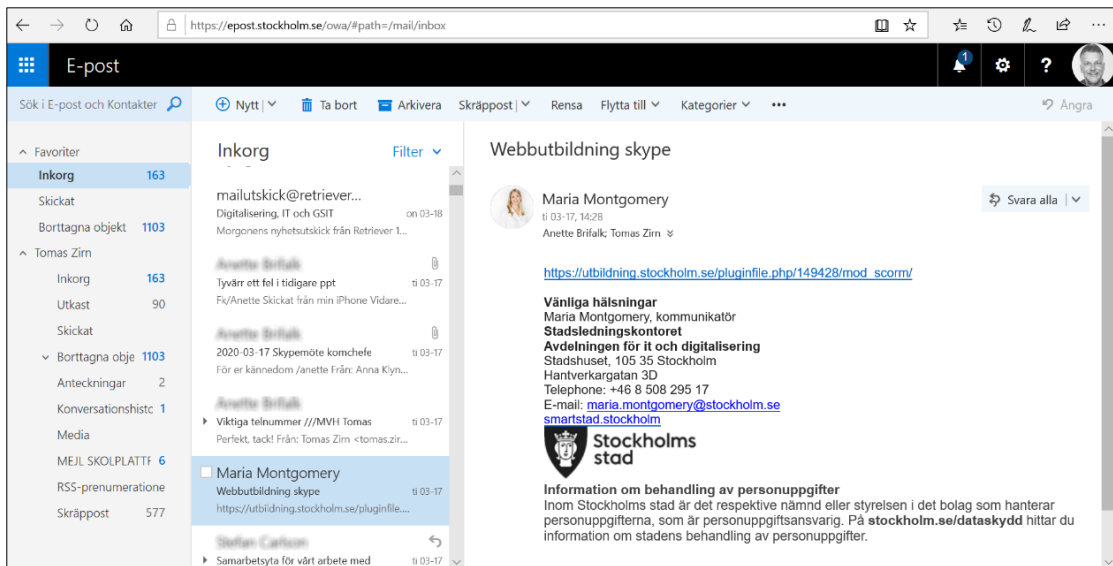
https://epost.stockholm.se/owa/#path=/mail/inbox

E-post

1

?

Sök i E-post och Kontakter

Nytt | Ta bort | Arkivera | Skräppost | Rensa | Flytta till | Kategorier | ••• | Ångra

Favoriter
Inkorg 163
Skickat
Borttagna objekt 1103
Tomas Zirn
Inkorg 163
Utkast 90
Skickat
Borttagna obje 1103
Anteckningar 2
Konversationshistc 1
Media
MEJL SKOLPLATTF 6
RSS-prenumeratione
Skräppost 577

Inkorg
Filter

mailutskick@retriever...
Digitalisering, IT och GSIT on 03-18
Morgonens nyhetsutskick från Retriever 1...

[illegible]
Tyvärr ett fel i tidigare ppt ti 03-17
Fk/Anette Skickat från min iPhone Vidare...

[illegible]
2020-03-17 Skypemöte komchefe ti 03-17
För er kännedom /anette Från: Anna Klyn...

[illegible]
Viktiga telnummer ///MVH Tomas ti 03-17
Perfekt, tack! Från: Tomas Zirn <tomas.zir...

Maria Montgomery
Webbutbildning skype ti 03-17
https://utbildning.stockholm.se/pluginfile....

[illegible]
Samarbetsyta för vårt arbete med ti 03-17

Webbutbildning skype

Maria Montgomery
ti 03-17, 14:28
Anette Brifalk; Tomas Zirn

Svara alla

https://utbildning.stockholm.se/pluginfile.php/149428/mod_scorm/

Vänliga hälsningar
Maria Montgomery, kommunikatör
Stadsledningskontoret
Avdelningen för it och digitalisering
Stadshuset, 105 35 Stockholm
Hantverkargatan 3D
Telephone: +46 8 508 295 17
E-mail: maria.montgomery@stockholm.se
smartstad.stockholm

Stockholms stad

Information om behandling av personuppgifter
Inom Stockholms stad är det respektive nämnd eller styrelsen i det bolag som hanterar personuppgifterna, som är personuppgiftsansvarig. På stockholm.se/dataskydd hittar du information om stadens behandling av personuppgifter.